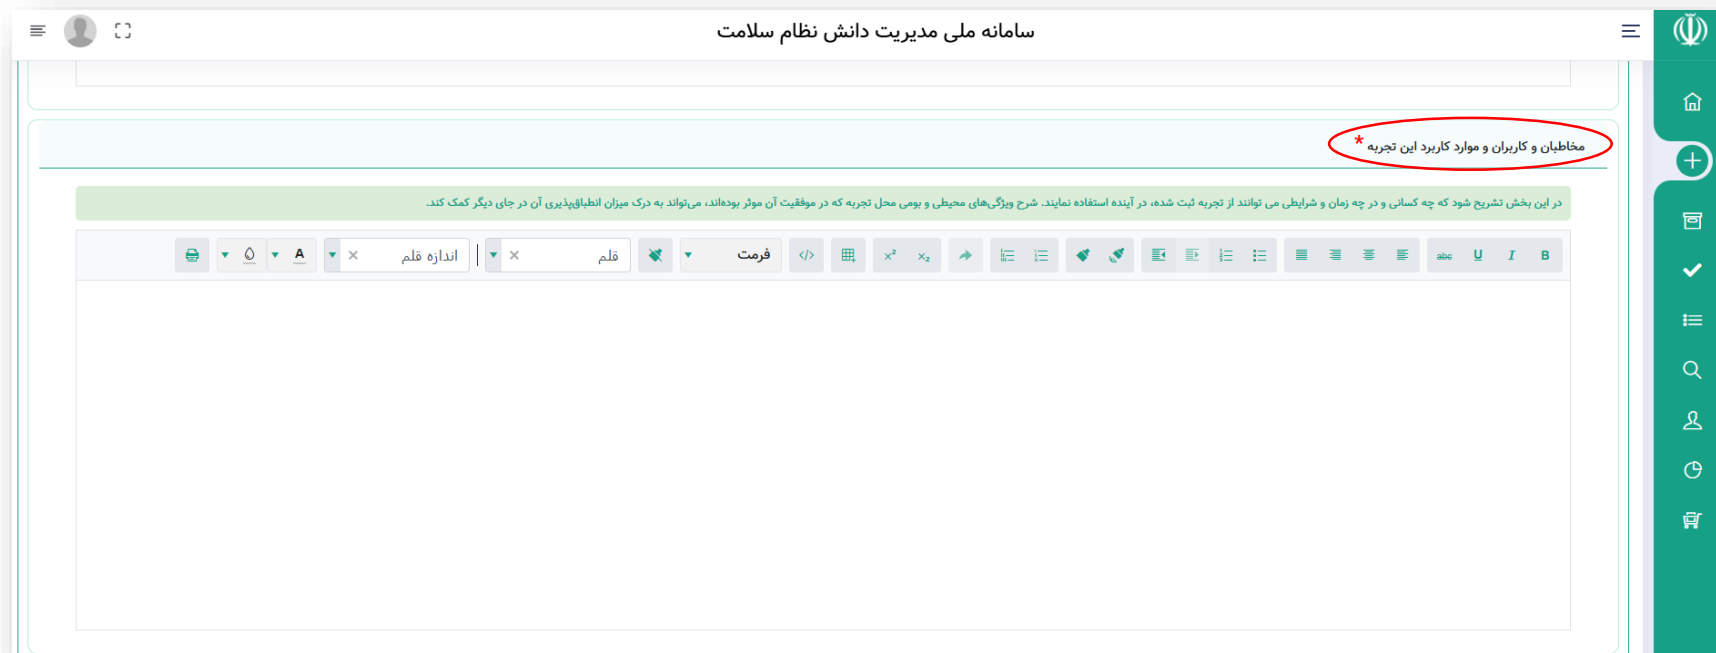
سامانه ملی مدیریت دانش نظام سلامت

مخاطبان و کاربران و موارد کاربرد این تجربه *

در این بخش تشریح شود که چه کسانی و در چه زمان و شرایطی می توانند از تجربه ثبت شده، در آینده استفاده نمایند. شرح ویژگی‌های محیطی و بومی محل تجربه که در موفقیت آن موثر بوده‌اند، می‌تواند به درک میزان انطباق‌پذیری آن در جای دیگر کمک کند.

B I U abc

فرمت

قلم ×

اندازه قلم ×

A